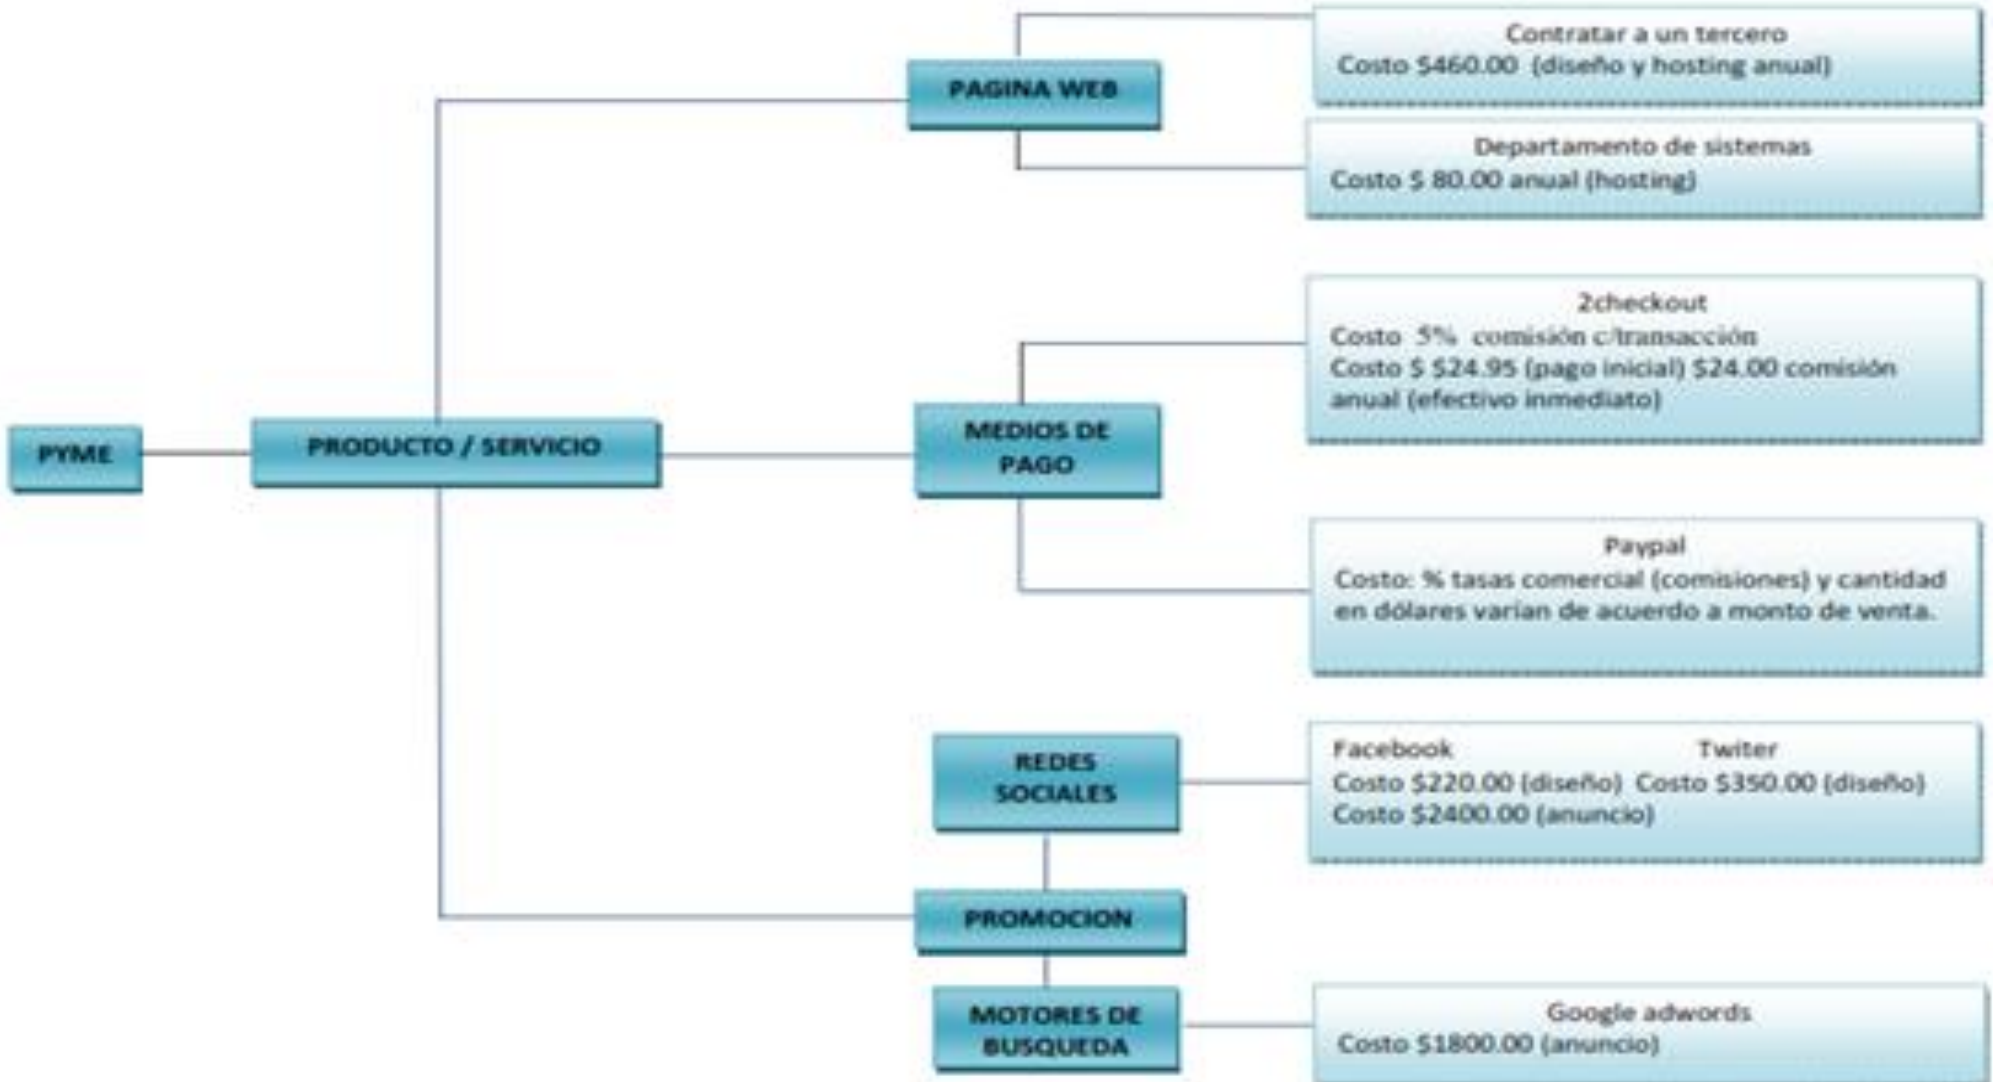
PYME

PRODUCTO / SERVICIO

PAGINA WEB

Contratar a un tercero
Costo $460.00 (diseño y hosting anual)

Departamento de sistemas
Costo $ 80.00 anual (hosting)

MEDIOS DE PAGO

2checkout
Costo 5% comisión c/transacción
Costo $ $24.95 (pago inicial) $24.00 comisión anual (efectivo inmediato)

Paypal
Costo: % tasas comercial (comisiones) y cantidad en dólares varian de acuerdo a monto de venta.

REDES SOCIALES

Facebook
Costo $220.00 (diseño)
Costo $2400.00 (anuncio)

Twiter
Costo $350.00 (diseño)

PROMOCION

MOTORES DE BUSQUEDA

Google adwords
Costo $1800.00 (anuncio)